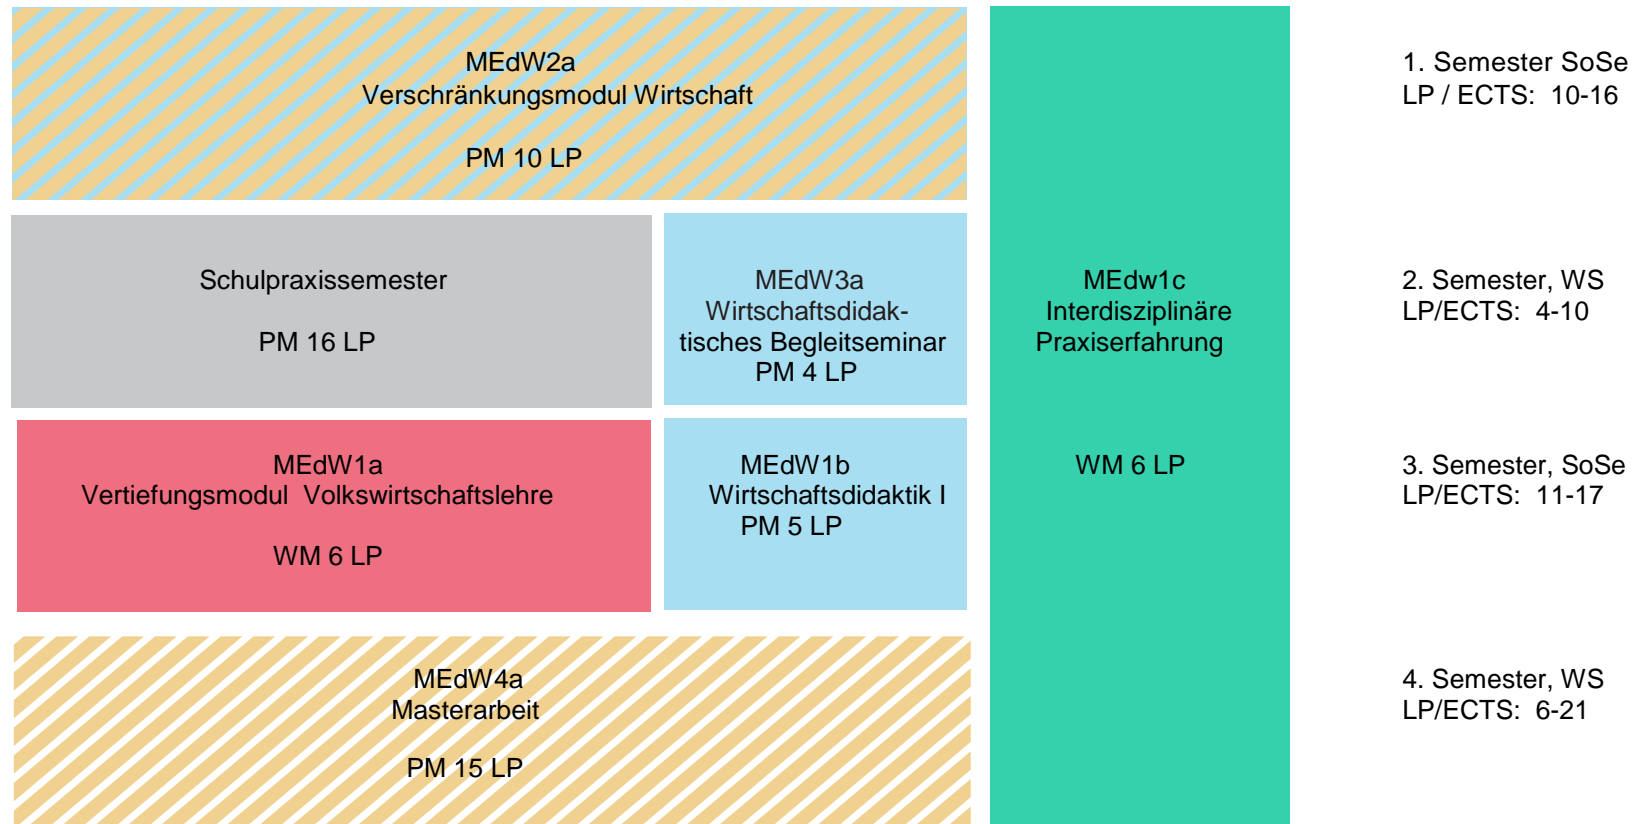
MEdW2a
Verschränkungsmodul Wirtschaft

PM 10 LP

MEdw1c
Interdisziplinäre Praxiserfahrung

WM 6 LP

1. Semester SoSe
LP / ECTS: 10-16

Schulpraxissemester

PM 16 LP

MEdW3a
Wirtschaftsdidaktisches Begleitseminar
PM 4 LP

2. Semester, WS
LP/ECTS: 4-10

MEdW1a
Vertiefungsmodul Volkswirtschaftslehre

WM 6 LP

MEdW1b
Wirtschaftsdidaktik I
PM 5 LP

3. Semester, SoSe
LP/ECTS: 11-17

MEdW4a
Masterarbeit

PM 15 LP

4. Semester, WS
LP/ECTS: 6-21